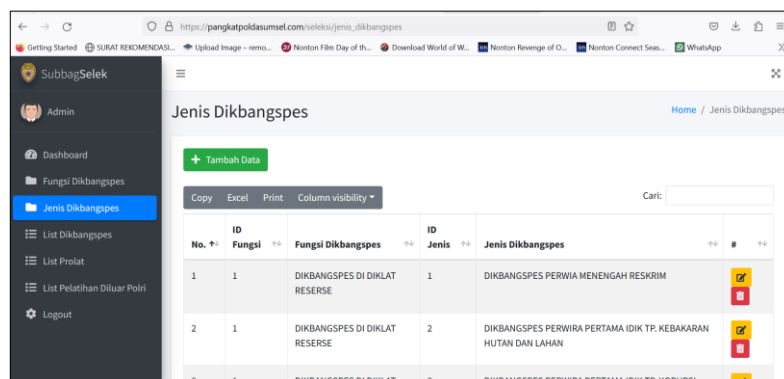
https://pangkatpoldasumsel.com/seleksi/jenis_dikbangspes

Getting Started SURAT REKOMENDASI... Upload Image – remo... Nonton Film Day of th... Download World of W... Nonton Revenge of O... Nonton Connect Seas... WhatsApp

SubbagSelek

Admin

Dashboard
Fungsi Dikbangspes
Jenis Dikbangspes
List Dikbangspes
List Prolat
List Pelatihan Diluar Polri
Logout

Jenis Dikbangspes

Home / Jenis Dikbangspes

+ Tambah Data

Copy Excel Print Column visibility

Cari:

| No. | ID Fungsi | Fungsi Dikbangspes | ID Jenis | Jenis Dikbangspes | # |
|---|---|---|---|---|---|
| 1 | 1 | DIKBANGSPES DI DIKLAT RESERSE | 1 | DIKBANGSPES PERWIA MENENGAH RESKRIM | |
| 2 | 1 | DIKBANGSPES DI DIKLAT RESERSE | 2 | DIKBANGSPES PERWIRA PERTAMA IDIK TP. KEBAKARAN HUTAN DAN LAHAN | |
| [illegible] | 1 | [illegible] | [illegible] | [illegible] | |